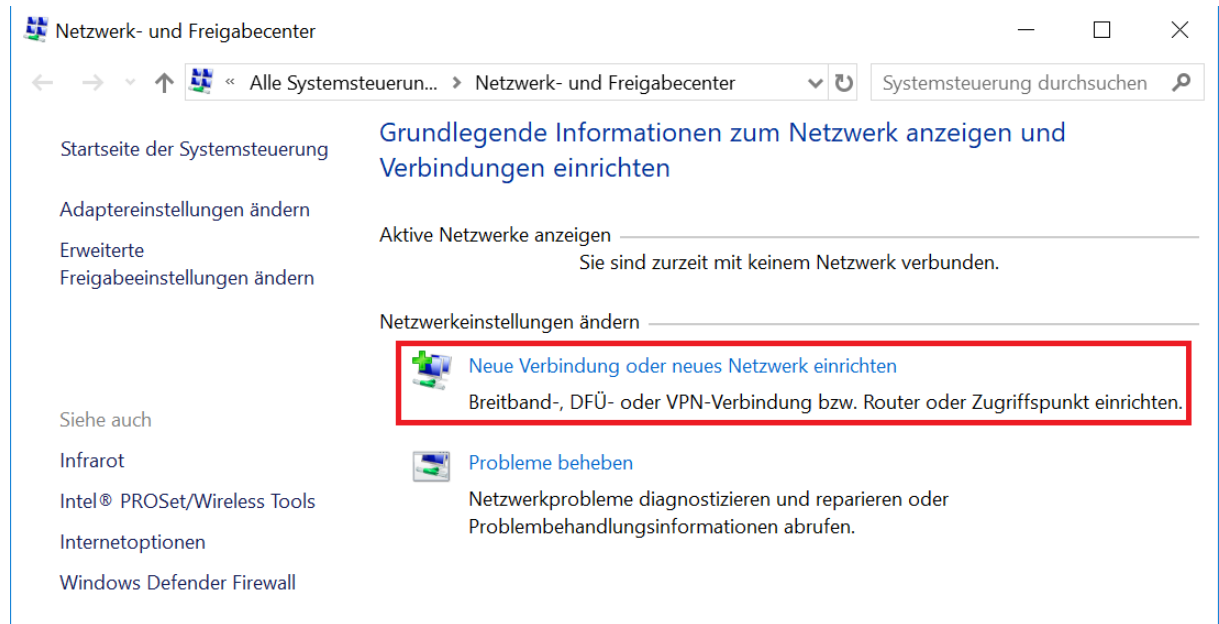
Netzwerk- und Freigabecenter

« Alle Systemsteuerun... > Netzwerk- und Freigabecenter

Systemsteuerung durchsuchen

Startseite der Systemsteuerung

Adaptereinstellungen ändern

Erweiterte Freigabeeinstellungen ändern

Siehe auch

Infrarot

Intel® PROSet/Wireless Tools

Internetoptionen

Windows Defender Firewall

Grundlegende Informationen zum Netzwerk anzeigen und Verbindungen einrichten

Aktive Netzwerke anzeigen

Sie sind zurzeit mit keinem Netzwerk verbunden.

Netzwerkeinstellungen ändern

Neue Verbindung oder neues Netzwerk einrichten

Breitband-, DFÜ- oder VPN-Verbindung bzw. Router oder Zugriffspunkt einrichten.

Probleme beheben

Netzwerkprobleme diagnostizieren und reparieren oder Problembehandlungsinformationen abrufen.